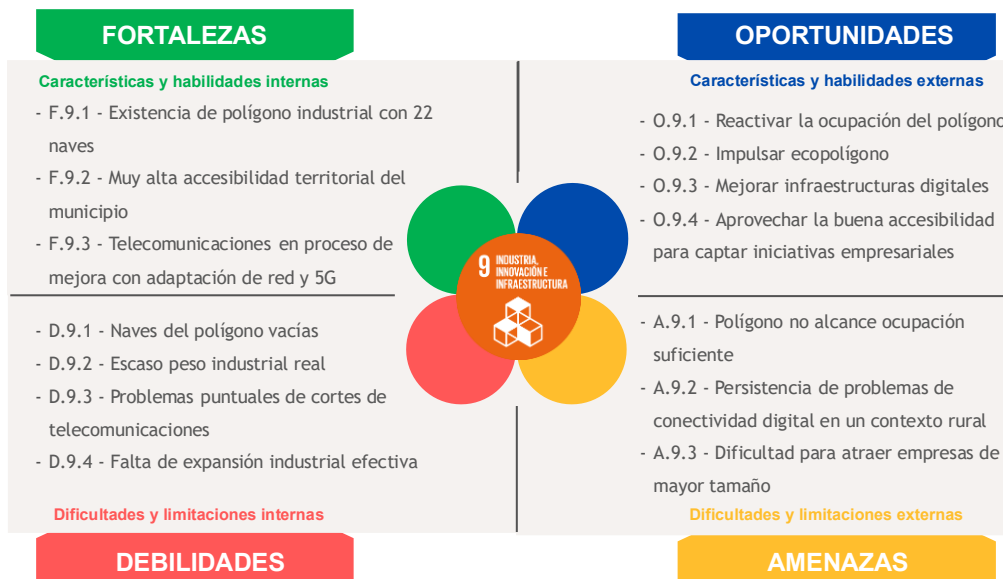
FORTALEZAS

Características y habilidades internas

- F.9.1 - Existencia de polígono industrial con 22 naves
- F.9.2 - Muy alta accesibilidad territorial del municipio
- F.9.3 - Telecomunicaciones en proceso de mejora con adaptación de red y 5G

OPORTUNIDADES

Características y habilidades externas

- O.9.1 - Reactivar la ocupación del polígono
- O.9.2 - Impulsar ecopolígono
- O.9.3 - Mejorar infraestructuras digitales
- O.9.4 - Aprovechar la buena accesibilidad para captar iniciativas empresariales

9 INDUSTRIA, INNOVACIÓN E INFRAESTRUCTURA

- D.9.1 - Naves del polígono vacías
- D.9.2 - Escaso peso industrial real
- D.9.3 - Problemas puntuales de cortes de telecomunicaciones
- D.9.4 - Falta de expansión industrial efectiva

Dificultades y limitaciones internas

DEBILIDADES

- A.9.1 - Polígono no alcance ocupación suficiente
- A.9.2 - Persistencia de problemas de conectividad digital en un contexto rural
- A.9.3 - Dificultad para atraer empresas de mayor tamaño

Dificultades y limitaciones externas

AMENAZAS